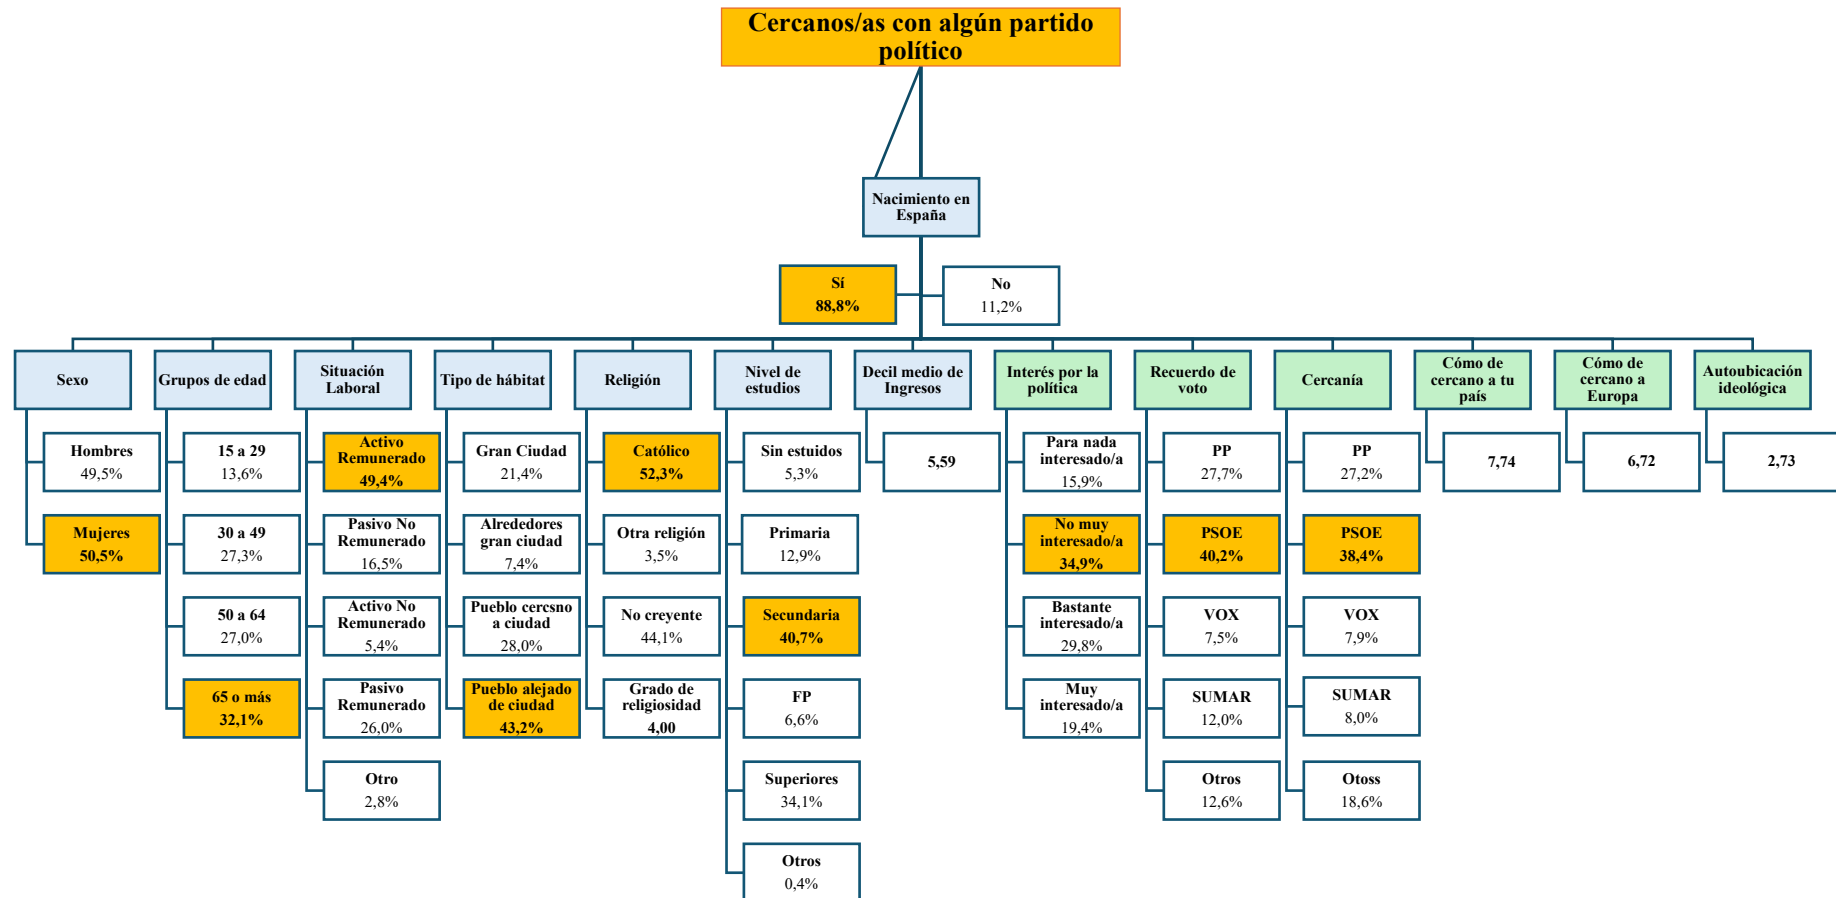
Cercanos/as con algún partido político

Nacimiento en España

Sí
88,8%

No
11,2%

Sexo

Hombres
49,5%

Mujeres
50,5%

Grupos de edad

15 a 29
13,6%

30 a 49
27,3%

50 a 64
27,0%

65 o más
32,1%

Situación Laboral

Activo Remunerado
49,4%

Pasivo No Remunerado
16,5%

Activo No Remunerado
5,4%

Pasivo Remunerado
26,0%

Otro
2,8%

Tipo de hábitat

Gran Ciudad
21,4%

Alrededores gran ciudad
7,4%

Pueblo cercsno a ciudad
28,0%

Pueblo alejado de ciudad
43,2%

Religión

Católico
52,3%

Otra religión
3,5%

No creyente
44,1%

Grado de religiosidad
4,00

Nivel de estudios

Sin estuidos
5,3%

Primaria
12,9%

Secundaria
40,7%

FP
6,6%

Superiores
34,1%

Otros
0,4%

Decil medio de Ingresos

5,59

Interés por la política

Para nada interesado/a
15,9%

No muy interesado/a
34,9%

Bastante interesado/a
29,8%

Muy interesado/a
19,4%

Recuerdo de voto

PP
27,7%

PSOE
40,2%

VOX
7,5%

SUMAR
12,0%

Otros
12,6%

Cercanía

PP
27,2%

PSOE
38,4%

VOX
7,9%

SUMAR
8,0%

Otoss
18,6%

Cómo de cercano a tu país

7,74

Cómo de cercano a Europa

6,72

Autoubicación ideológica

2,73